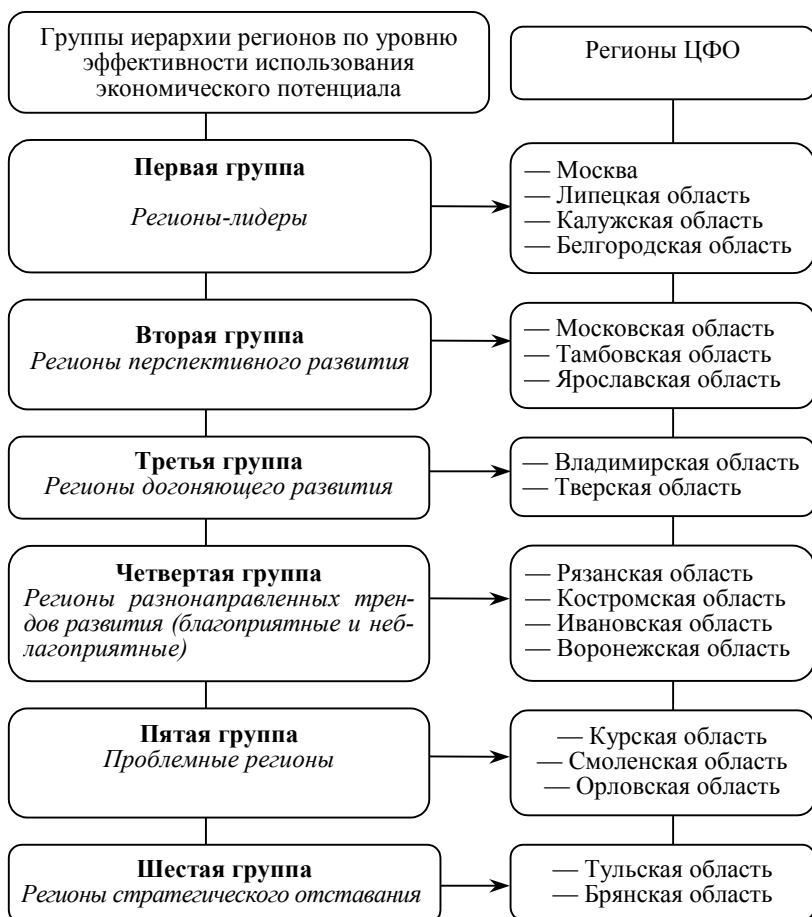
Группы иерархии регионов по уровню эффективности использования экономического потенциала

Регионы ЦФО

**Первая группа**
*Регионы-лидеры*

— Москва
— Липецкая область
— Калужская область
— Белгородская область

**Вторая группа**
*Регионы перспективного развития*

— Московская область
— Тамбовская область
— Ярославская область

**Третья группа**
*Регионы догоняющего развития*

— Владимирская область
— Тверская область

**Четвертая группа**
*Регионы разнонаправленных трендов развития (благоприятные и неблагоприятные)*

— Рязанская область
— Костромская область
— Ивановская область
— Воронежская область

**Пятая группа**
*Проблемные регионы*

— Курская область
— Смоленская область
— Орловская область

**Шестая группа**
*Регионы стратегического отставания*

— Тульская область
— Брянская область